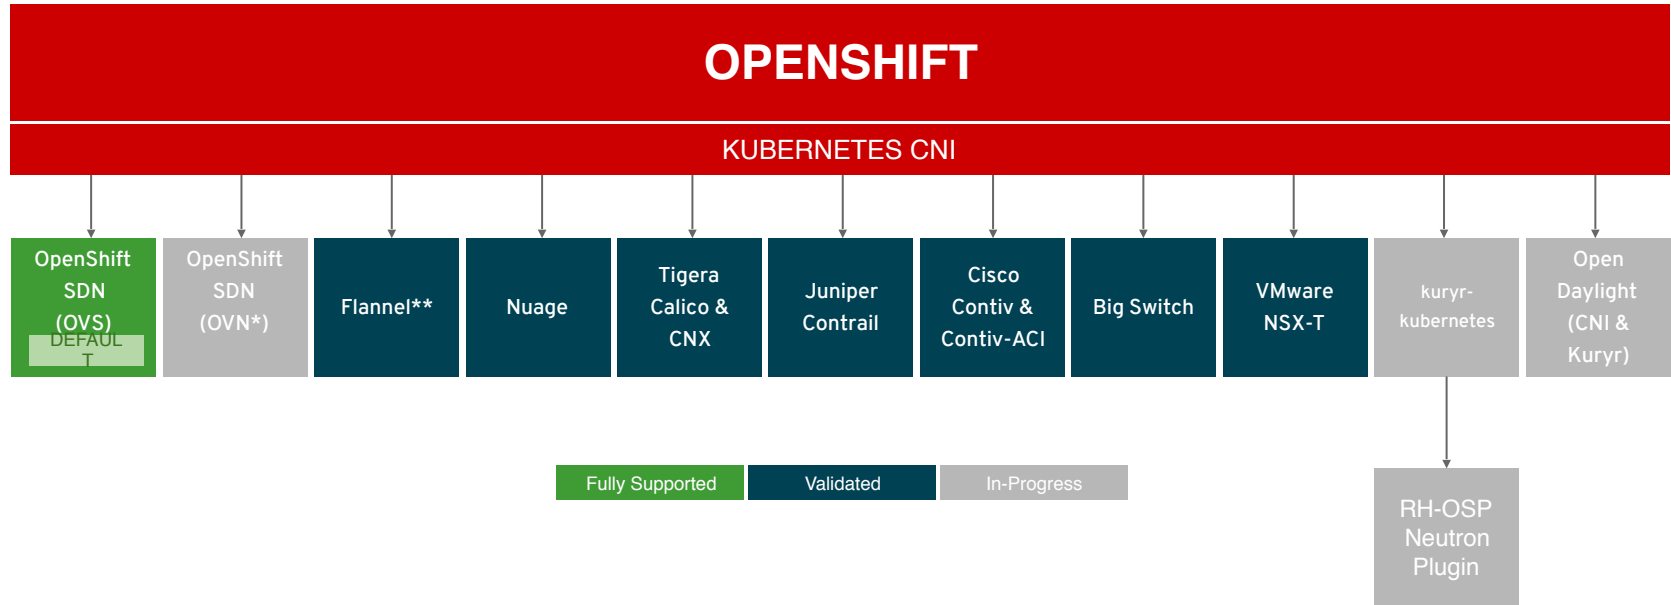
OPENSHIFT

KUBERNETES CNI

OpenShift SDN (OVS)
DEFAULT

OpenShift SDN (OVN*)

Flannel**

Nuage

Tigera Calico & CNX

Juniper Contrail

Cisco Contiv & Contiv-ACI

Big Switch

VMware NSX-T

kuryr-kubernetes

Open Daylight (CNI & Kuryr)

Fully Supported

Validated

In-Progress

RH-OSP Neutron Plugin